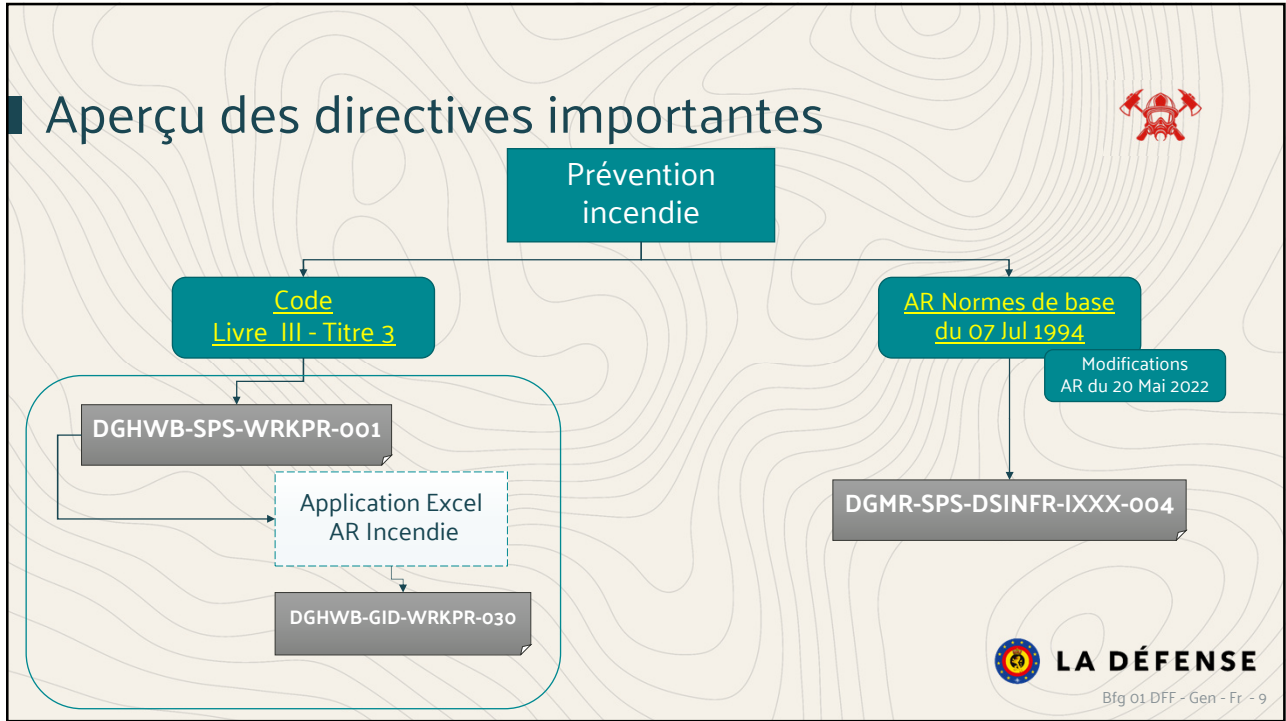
Aperçu des directives importantes

Prévention incendie

Code
Livre III - Titre 3

AR Normes de base
du 07 Jul 1994

Modifications
AR du 20 Mai 2022

DGHWB-SPS-WRKPR-001

Application Excel
AR Incendie

DGHWB-GID-WRKPR-030

DGMR-SPS-DSINFR-IXXX-004

LA DÉFENSE

Bfg 01 DFF - Gen - Fr - 9